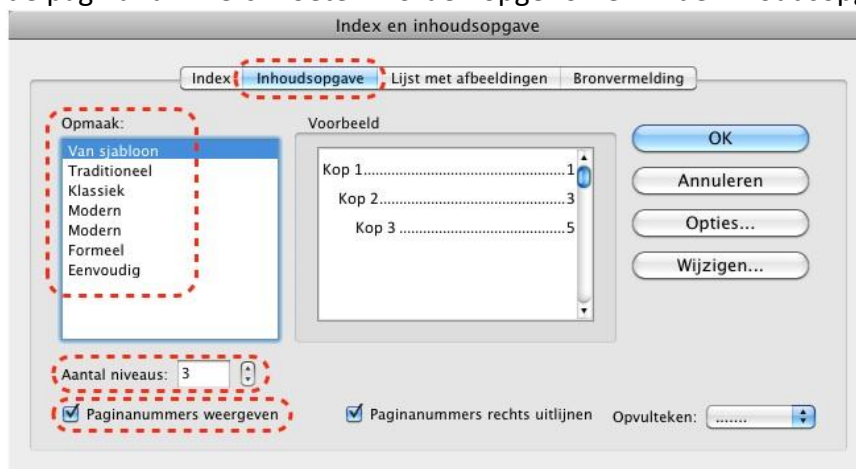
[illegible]

Index en inhoudsopgave

Index | Inhoudsopgave | Lijst met afbeeldingen | Bronvermelding

Opmaak:
Van sjabloon
Traditioneel
Klassiek
Modern
Modern
Formeel
Eenvoudig

Voorbeeld

Kop 1........................................1
Kop 2........................................3
Kop 3........................................5

OK
Annuleren
Opties...
Wijzigen...

Aantal niveaus: 3

Paginanummers weergeven

Paginanummers rechts uitlijnen

Opvulteken: .......